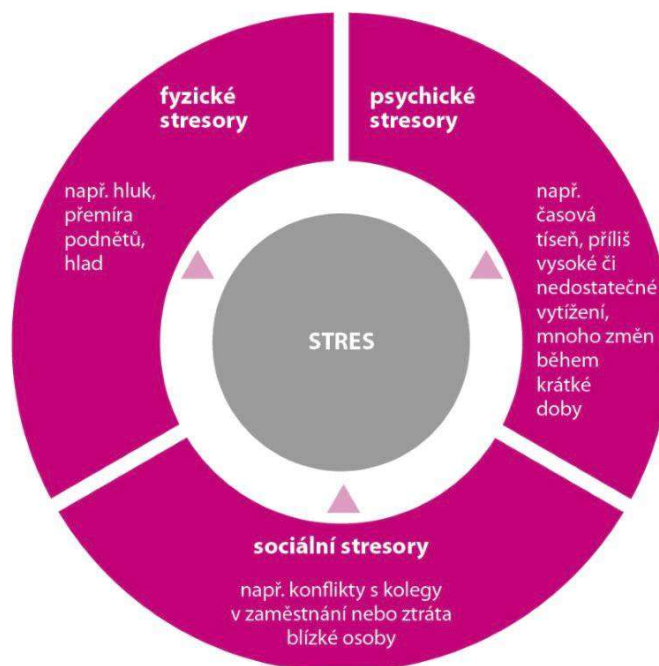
fyzické stresory

např. hluk, přemíra podnětů, hlad

psychické stresory

např. časová tíseň, příliš vysoké či nedostatečné vytížení, mnoho změn během krátké doby

STRES

sociální stresory

např. konflikty s kolegy v zaměstnání nebo ztráta blízké osoby